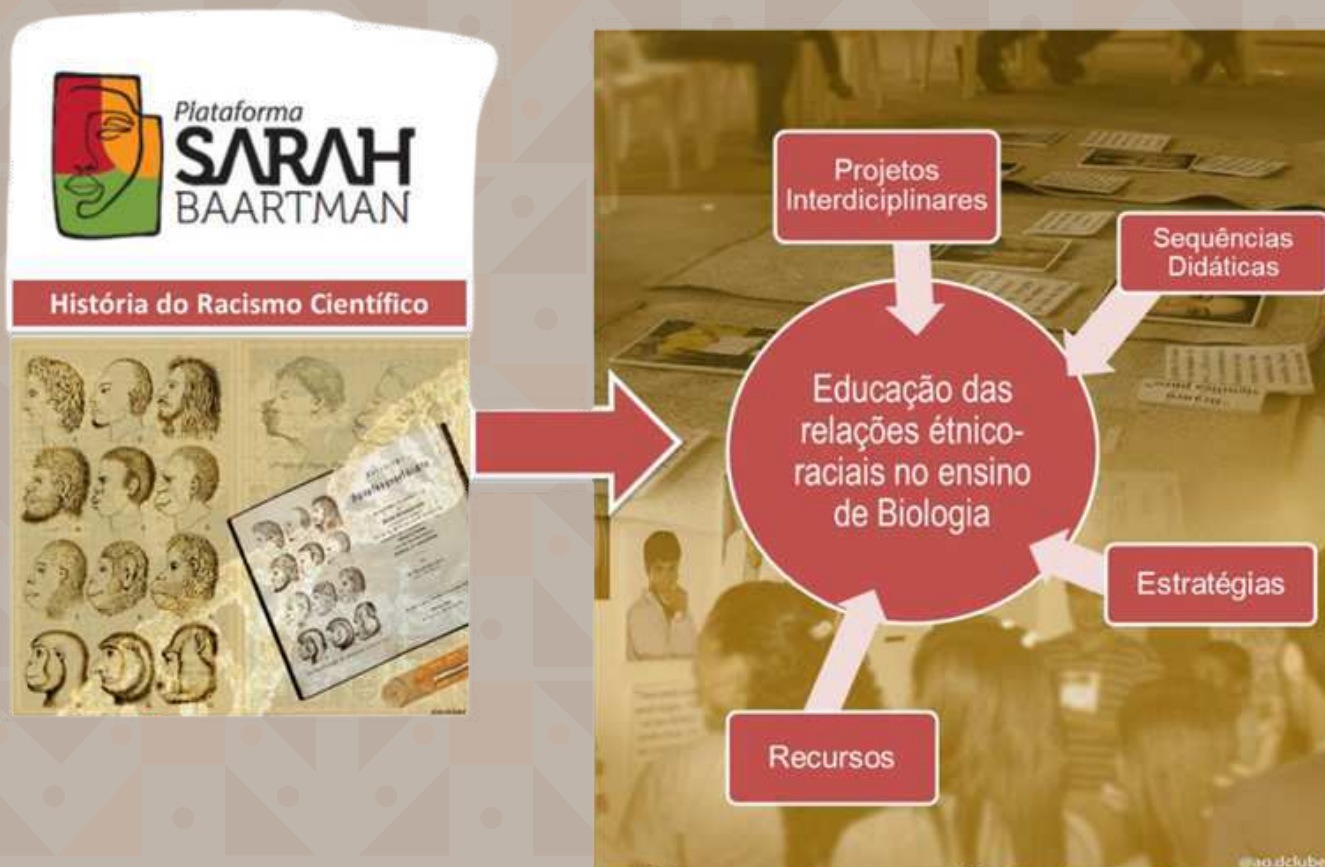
Plataforma SARAH BAARTMAN

História do Racismo Científico

Projetos Interdiciplinares

Sequências Didáticas

Educação das relações étnico-raciais no ensino de Biologia

Estratégias

Recursos

@ao.dclube